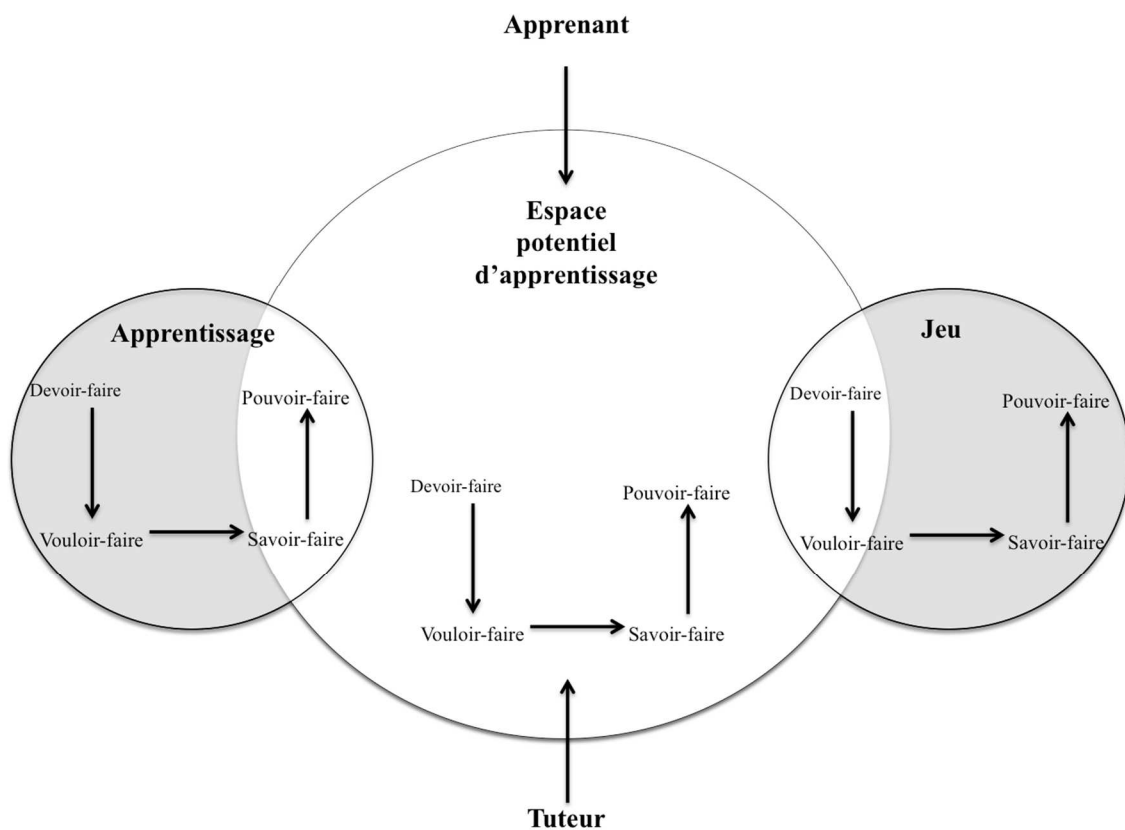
Apprenant

Espace potentiel d'apprentissage

Apprentissage

Devoir-faire

Pouvoir-faire

Vouloir-faire

Savoir-faire

Jeu

Devoir-faire

Pouvoir-faire

Vouloir-faire

Savoir-faire

Devoir-faire

Pouvoir-faire

Vouloir-faire

Savoir-faire

Tuteur